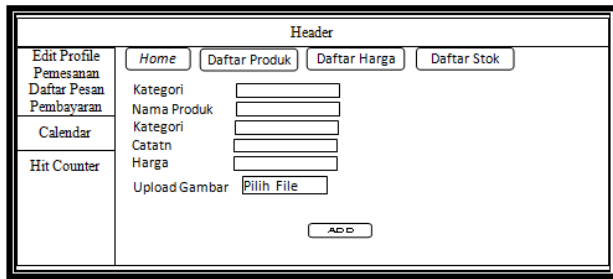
Header

Edit Profile
Pemesanan
Daftar Pesan
Pembayaran

Calendar

Hit Counter

Home | Daftar Produk | Daftar Harga | Daftar Stok

Kategori
Nama Produk
Kategori
Catatn
Harga
Upload Gambar Pilih File

ADD